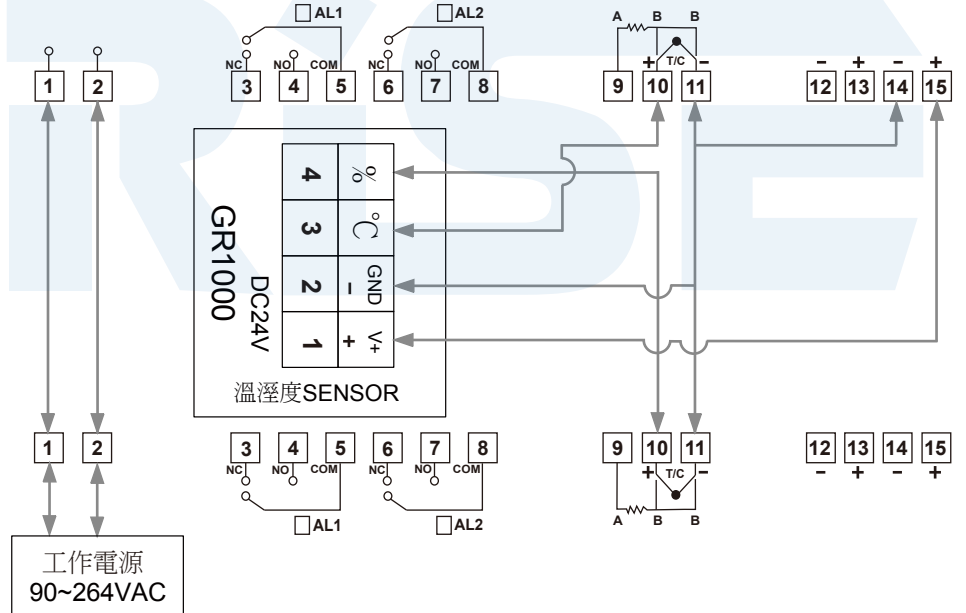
AL1 AL2
A B B
NC NO COM NC NO COM T/C
1 2 3 4 5 6 7 8 9 + 10 11 – – 12 + 13 – 14 + 15

GR1000
DC24V
4 %
3 ℃
2 – GND
1 + V+
溫溼度SENSOR

1 2 3 4 5 6 7 8 9 10 11 12 13 14 15
NC NO COM NC NO COM + T/C – – + – +
AL1 AL2 A B B

工作電源
90~264VAC